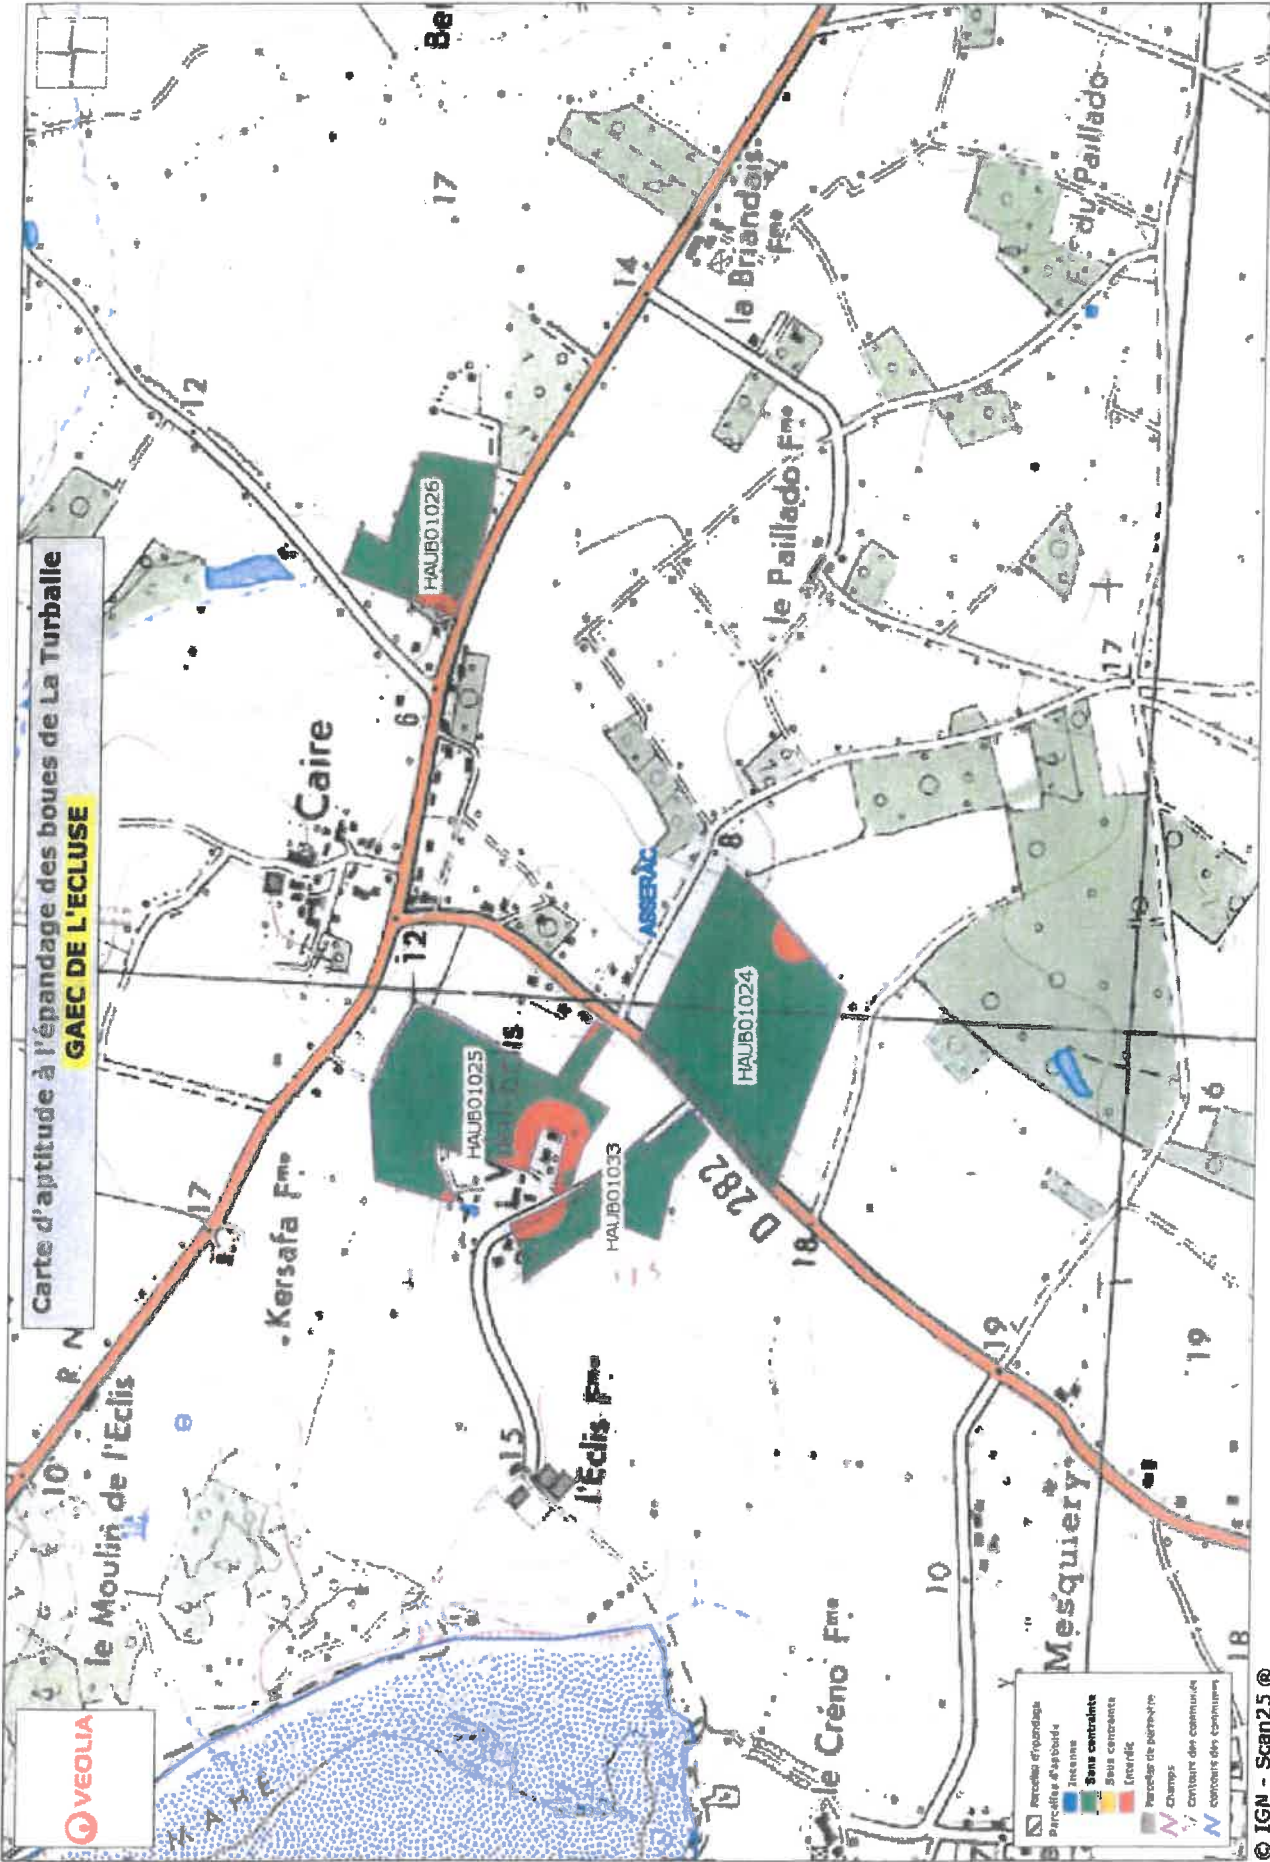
Carte d'aptitude à l'épandage des boues de La Turballe
GAEC DE L'ECLUSE

Be
17
12
14
la Briandais Fme
F. du Paillado
le Paillado Fme
HAUB01026
6
Caire
12
ASSERAC
8
HAUB01025
HAUB01024
HAUB01033
is
17
Kersafa Fme
D 282
18
17
19
19
16
R N
10
le Moulin de l'Eclis
15
l'Eclis Fme
10
Mesquiery
le Créno Fme
18

VEOLIA

Parcelles d'épandage
Parcelles d'aptitude
Intense
Sans contrainte
Sous contrainte
Interdit
Parcelles de périmètre
Champs
Contours des communes
Contours des communes

© IGN - Scan25 ®